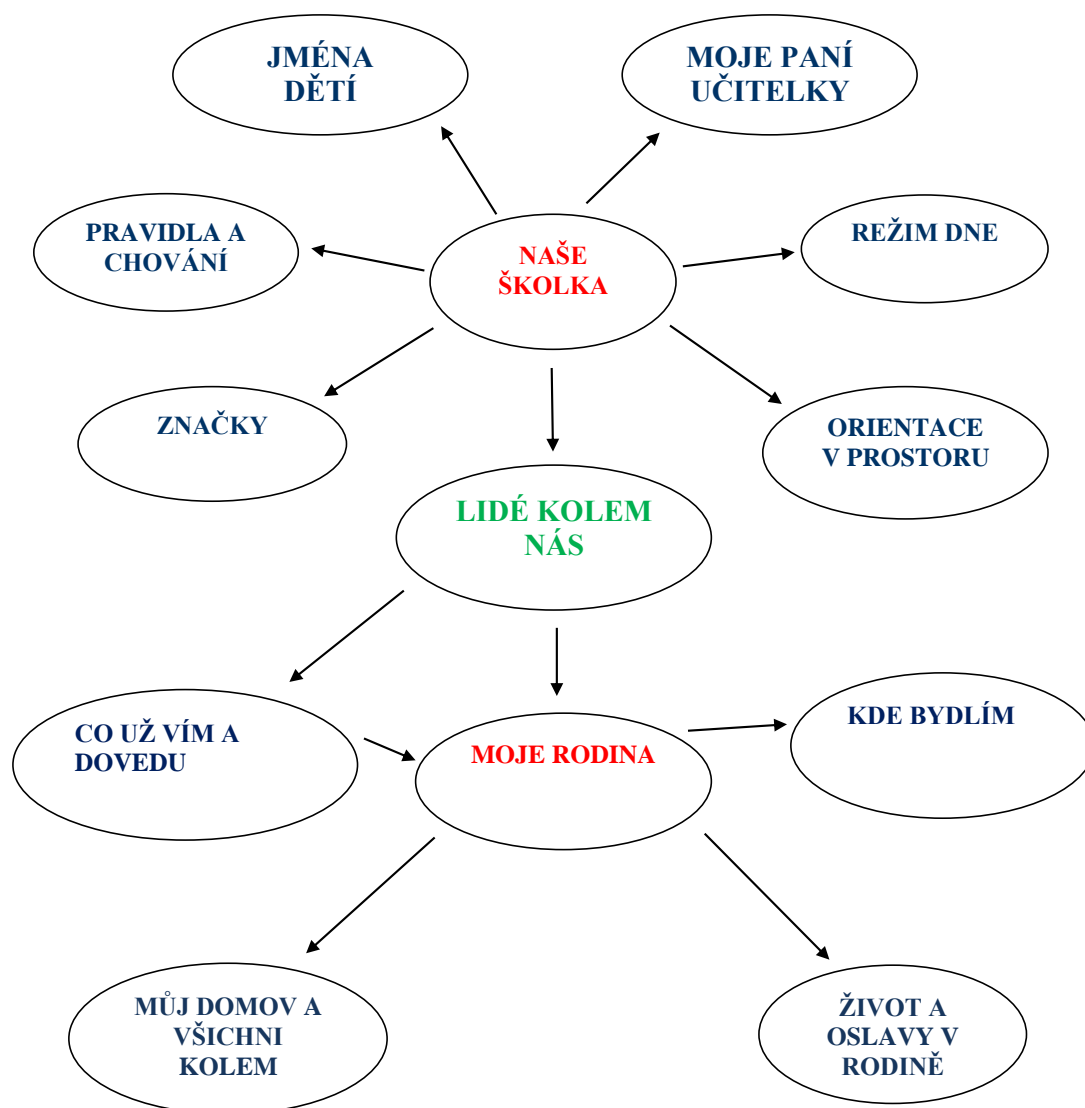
JMÉNA DĚTÍ

MOJE PANÍ UČITELKY

PRAVIDLA A CHOVÁNÍ

NAŠE ŠKOLKA

REŽIM DNE

ZNAČKY

ORIENTACE V PROSTORU

LIDÉ KOLEM NÁS

CO UŽ VÍM A DOVEDU

MOJE RODINA

KDE BYDLÍM

MŮJ DOMOV A VŠICHNI KOLEM

ŽIVOT A OSLAVY V RODINĚ